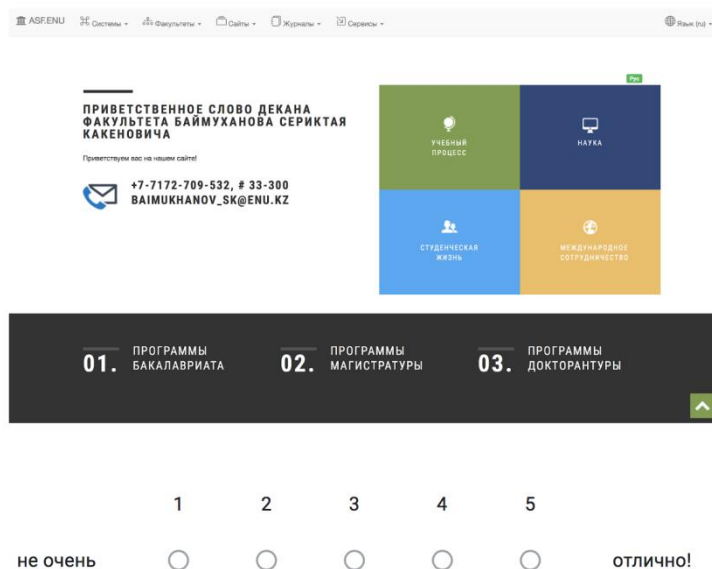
ASF.ENU Системы Факультеты Сайты Журналы Сервисы

Язык (ru)

Рус

ПРИВЕТСТВЕННОЕ СЛОВО ДЕКАНА ФАКУЛЬТЕТА БАЙМУХАНОВА СЕРИКТАЯ КАКЕНОВИЧА

Приветствуем вас на нашем сайте!

+7-7172-709-532, # 33-300
BAIMUKHANOV_SK@ENU.KZ

УЧЕБНЫЙ ПРОЦЕСС

НАУКА

СТУДЕНЧЕСКАЯ ЖИЗНЬ

МЕЖДУНАРОДНОЕ СОТРУДНИЧЕСТВО

01. ПРОГРАММЫ БАКАЛАВРИАТА

02. ПРОГРАММЫ МАГИСТРАТУРЫ

03. ПРОГРАММЫ ДОКТОРАНТУРЫ

| | 1 | 2 | 3 | 4 | 5 | |
|---|---|---|---|---|---|---|
| не очень | ○ | ○ | ○ | ○ | ○ | отлично! |